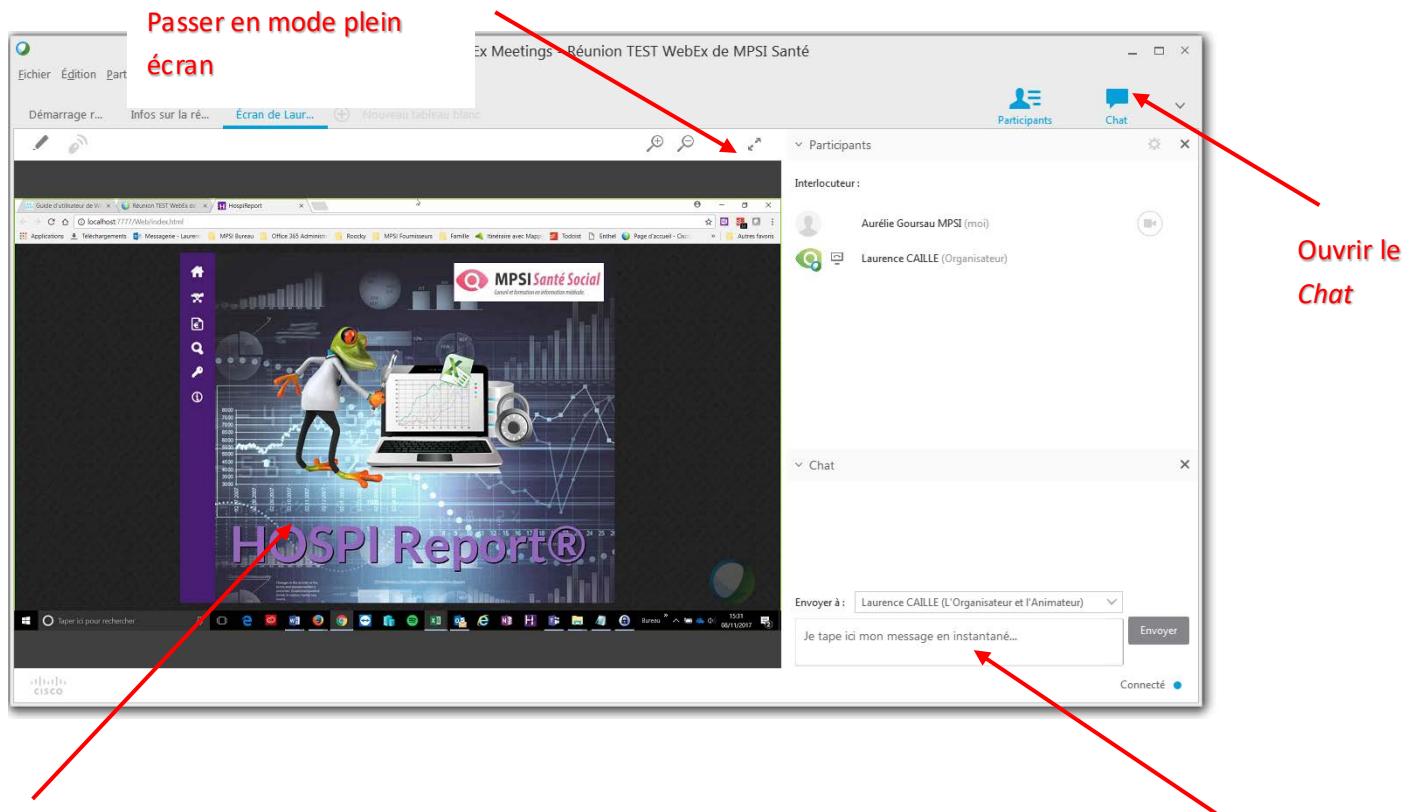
Passer en mode plein écran

Ex Meetings - Réunion TEST WebEx de MPSI Santé

Fichier Édition Part

Démarrage r... Infos sur la ré... Écran de Laur... Nouveau tableau blanc

Participants Chat

Participants

Interlocuteur :

Aurélie Goursau MPSI (moi)

Laurence CAILLE (Organisateur)

Ouvrir le *Chat*

Guide d'utilisateur de W... Réunion TEST WebEx d... HospiReport

localhost:7777/Web/index.html

Applications Téléchargements Messagerie - Lauren MPSI Bureau Office 365 Administr Roocky MPSI Fournisseurs Famille Itinéraire avec Mapp Todoist Enthel Page d'accueil - Cisc Autres favoris

MPSI Santé Social
Conseil et formation en information médicale

HOSPI Report®

Taper ici pour rechercher

Bureau

15:31
06/11/2017

Chat

Envoyer à : Laurence CAILLE (L'Organisateur et l'Animateur)

Je tape ici mon message en instantané...

Envoyer

Connecté

cisco